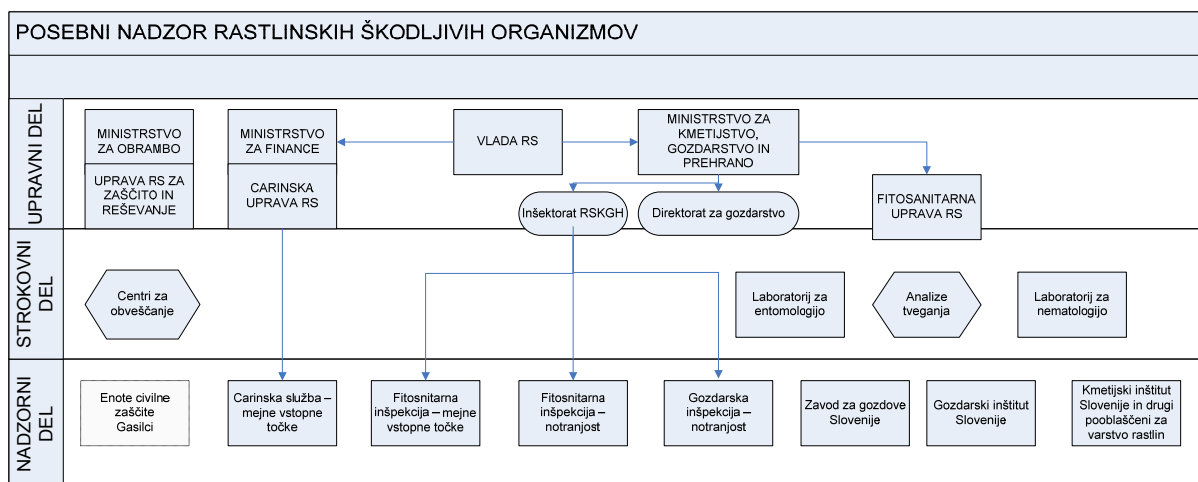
POSEBNI NADZOR RASTLINSKIH ŠKODLJIVIH ORGANIZMOV

UPRAVNI DEL

MINISTRSTVO ZA OBRAMBO

UPRAVA RS ZA ZAŠČITO IN REŠEVANJE

MINISTRSTVO ZA FINANCE

CARINSKA UPRAVA RS

VLADA RS

MINISTRSTVO ZA KMETIJSTVO, GOZDARSTVO IN PREHRANO

Inšektorat RSKGH

Direktorat za gozdarstvo

FITOSANITARNA UPRAVA RS

STROKOVNI DEL

Centri za obveščanje

Laboratorij za entomologijo

Analize tveganja

Laboratorij za nematologijo

NADZORNI DEL

Enote civilne zaščite Gasilci

Carinska služba – mejne vstopne točke

Fitosnitarna inšpekcija – mejne vstopne točke

Fitosnitarna inšpekcija – notranjost

Gozdarska inšpekcija – notranjost

Zavod za gozdove Slovenije

Gozdarski inštitut Slovenije

Kmetijski inštitut Slovenije in drugi pooblaščeni za varstvo rastlin